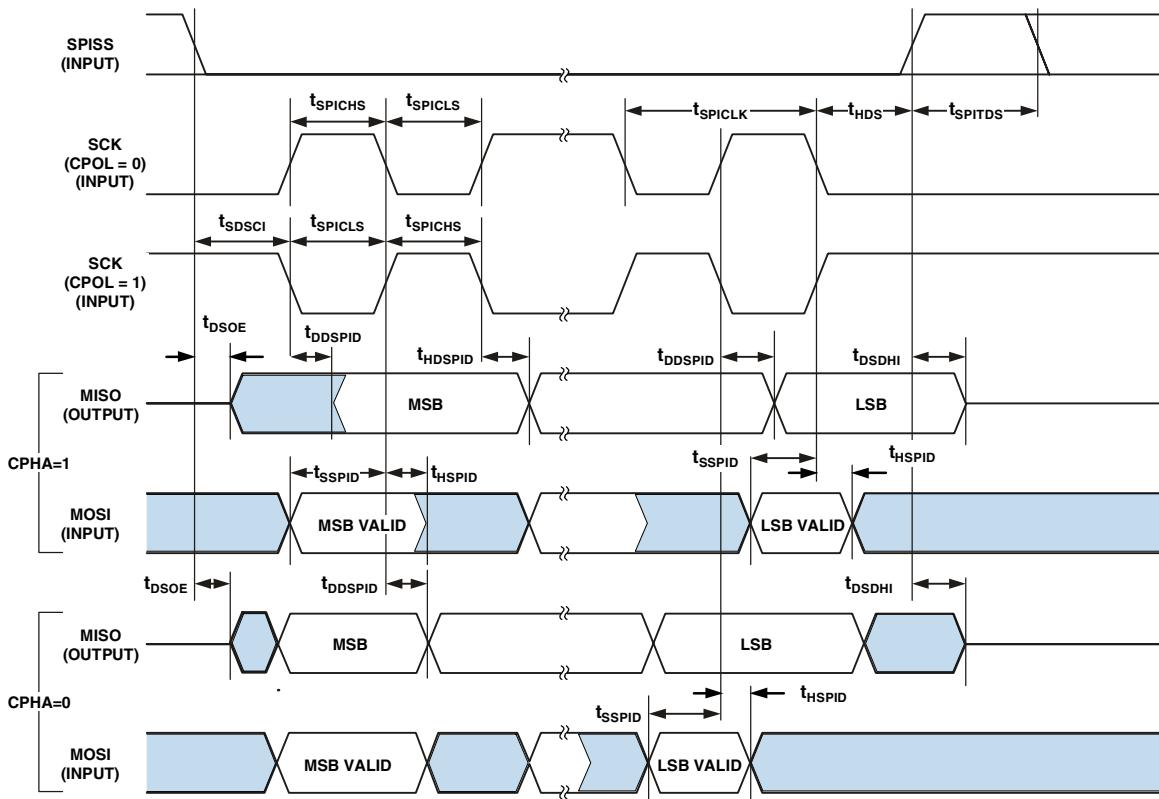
SPISS
(INPUT)

$t_{SPICHS}$ $t_{SPICLS}$ $t_{SPICLK}$ $t_{HDS}$ $t_{SPITDS}$

SCK
(CPOL = 0)
(INPUT)

$t_{SDSCI}$ $t_{SPICLS}$ $t_{SPICHS}$

SCK
(CPOL = 1)
(INPUT)

$t_{DSOE}$ $t_{DDSPID}$ $t_{HDSPID}$ $t_{DDSPID}$ $t_{DSDHI}$

MISO
(OUTPUT)

MSB

LSB

CPHA=1

$t_{SSPID}$ $t_{HSPID}$ $t_{SSPID}$ $t_{HSPID}$

MOSI
(INPUT)

MSB VALID

LSB VALID

$t_{DSOE}$ $t_{DDSPID}$ $t_{DSDHI}$

MISO
(OUTPUT)

MSB

LSB

CPHA=0

$t_{SSPID}$ $t_{HSPID}$

MOSI
(INPUT)

MSB VALID

LSB VALID